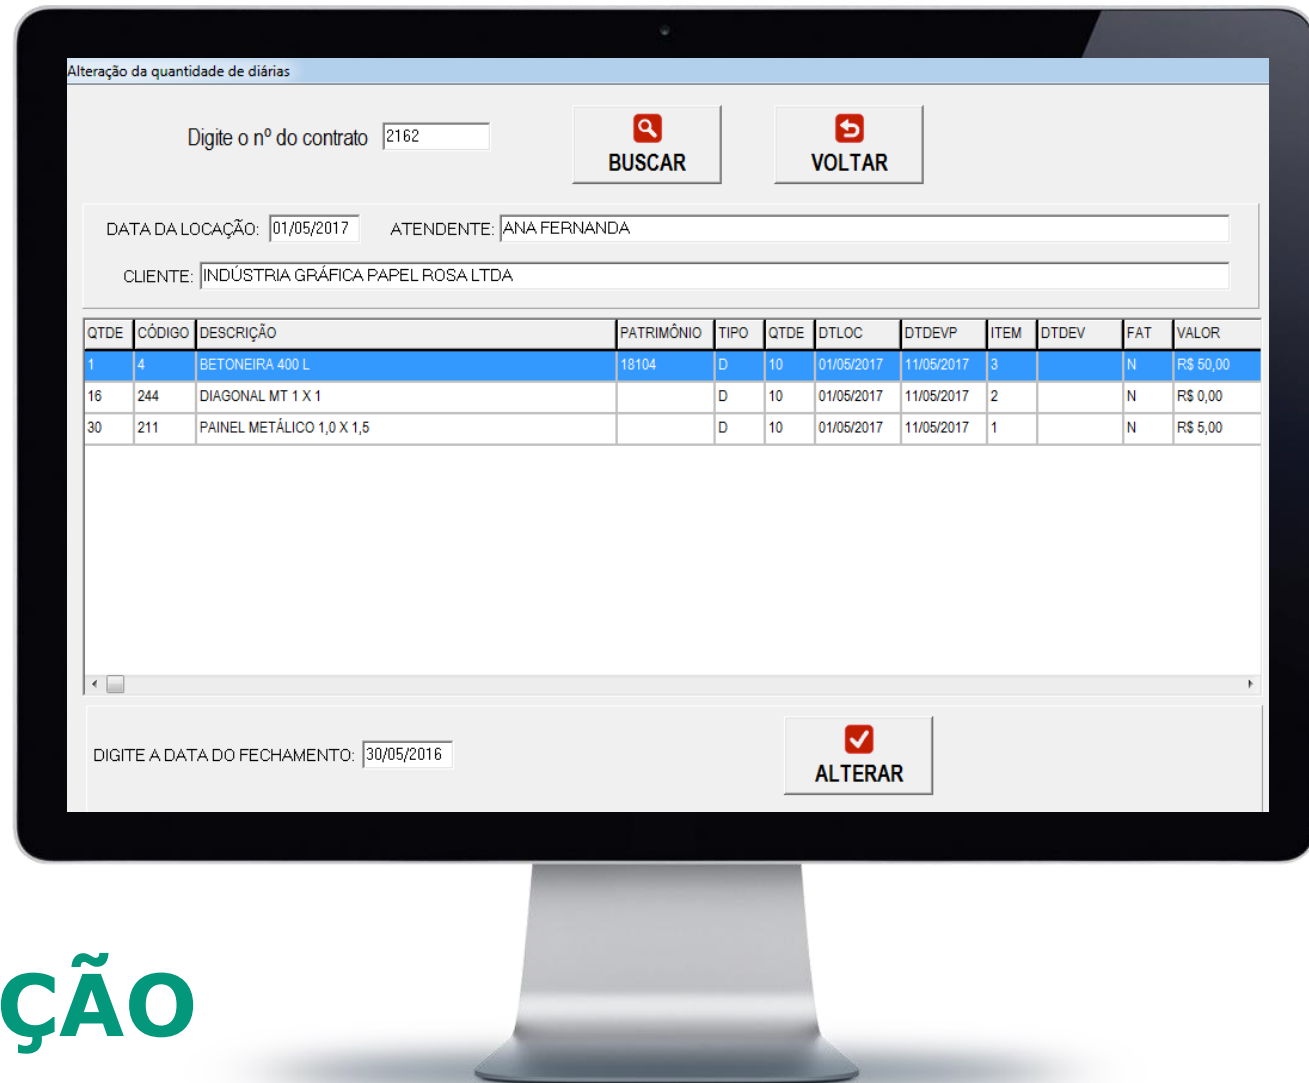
Alteração da quantidade de diárias

Digite o nº do contrato 2162

BUSCAR

VOLTAR

DATA DA LOCAÇÃO: 01/05/2017 ATENDENTE: ANA FERNANDA

CLIENTE: INDÚSTRIA GRÁFICA PAPEL ROSA LTDA

| QTDE | CÓDIGO | DESCRIÇÃO | PATRIMÔNIO | TIPO | QTDE | DTLOC | DTDEVP | ITEM | DTDEV | FAT | VALOR |
|---|---|---|---|---|---|---|---|---|---|---|---|
| 1 | 4 | BETONEIRA 400 L | 18104 | D | 10 | 01/05/2017 | 11/05/2017 | 3 | | N | R$ 50,00 |
| 16 | 244 | DIAGONAL MT 1 X 1 | | D | 10 | 01/05/2017 | 11/05/2017 | 2 | | N | R$ 0,00 |
| 30 | 211 | PAINEL METÁLICO 1,0 X 1,5 | | D | 10 | 01/05/2017 | 11/05/2017 | 1 | | N | R$ 5,00 |

DIGITE A DATA DO FECHAMENTO: 30/05/2016

ALTERAR

ÇÃO